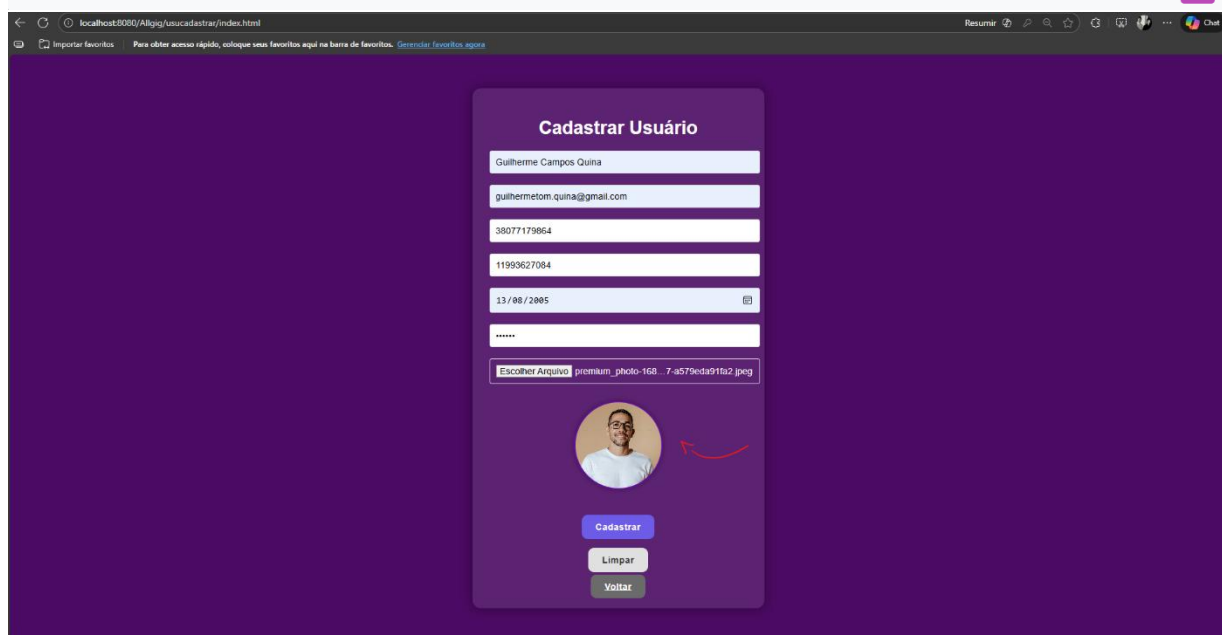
localhost:8080/Allgig/usucadastrar/index.html

Resumir

Chat

Importar favoritos | Para obter acesso rápido, coloque seus favoritos aqui na barra de favoritos. Gerenciar favoritos agora

Cadastrar Usuário

Guilherme Campos Quina

guilhermetom.quina@gmail.com

38077179864

11993627084

13/08/2005

••••••

Escolher Arquivo premium_photo-168...7-a579eda91fa2.jpeg

Cadastrar

Limpar

Voltar